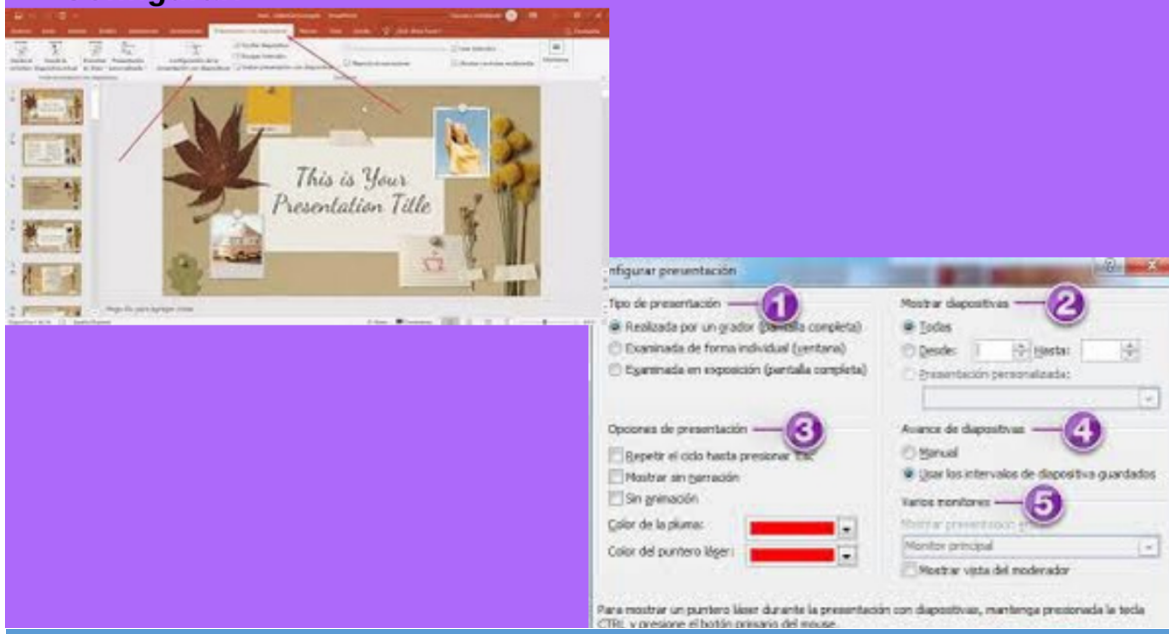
This is Your Presentation Title

nfigurar presentación

Tipo de presentación 1
Realizada por un orador (pantalla completa)
Examinada de forma individual (ventana)
Examinada en exposición (pantalla completa)

Mostrar diapositivas 2
Todas
Desde: 1 Hasta:
Presentación personalizada:

Opciones de presentación 3
Repetir el ciclo hasta presionar 'Esc'
Mostrar sin narración
Sin animación
Color de la pluma:
Color del puntero láser:

Avance de diapositivas 4
Manual
Usar los intervalos de diapositiva guardados

Varios monitores 5
Mostrar presentación en:
Monitor principal
Mostrar vista del moderador

Para mostrar un puntero láser durante la presentación con diapositivas, mantenga presionada la tecla CTRL y presione el botón primario del mouse.